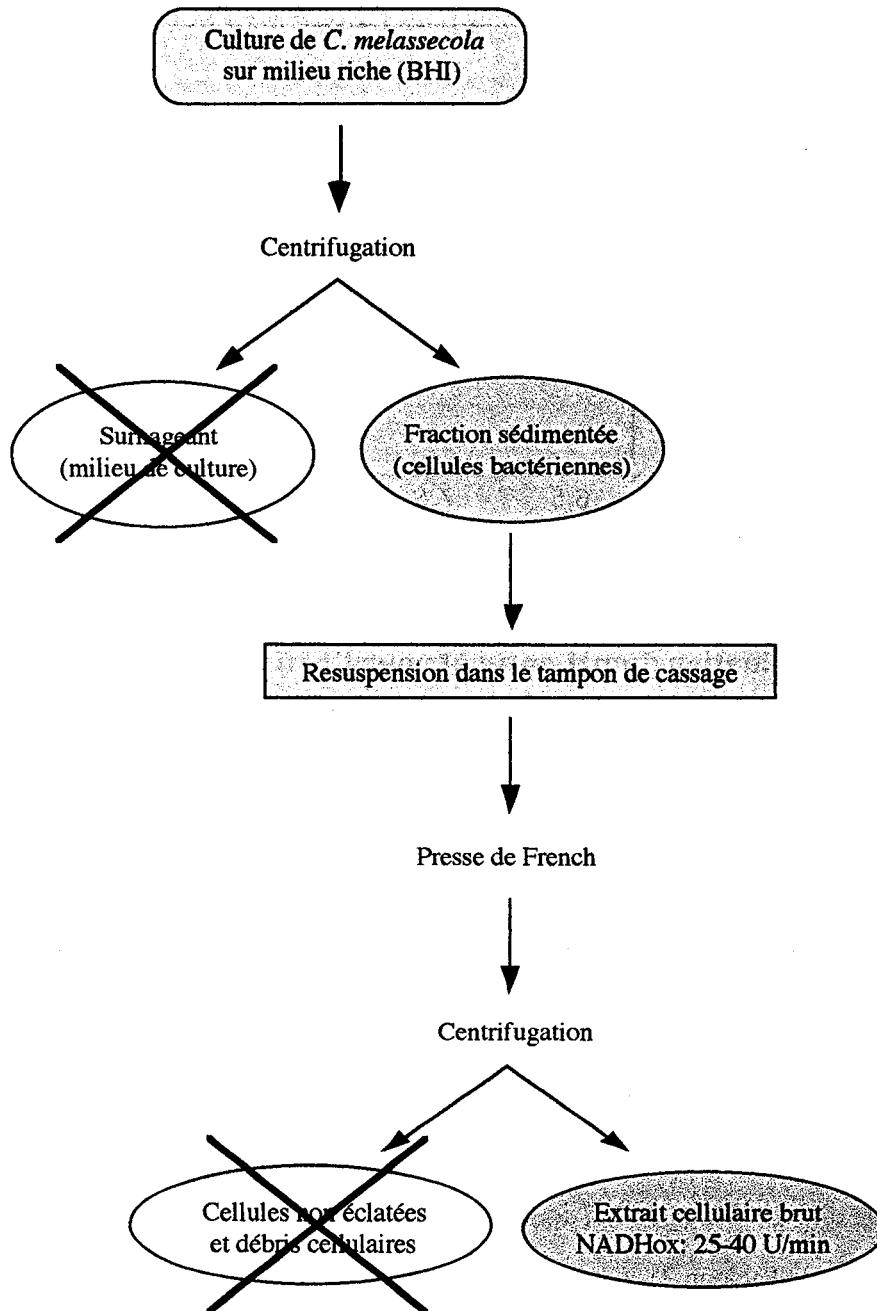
Culture de *C. melassecola* sur milieu riche (BHI)

Centrifugation

Surnageant (milieu de culture)

Fraction sédimentée (cellules bactériennes)

Resuspension dans le tampon de cassage

Presse de French

Centrifugation

Cellules non éclatées et débris cellulaires

Extrait cellulaire brut NADHox: 25-40 U/min